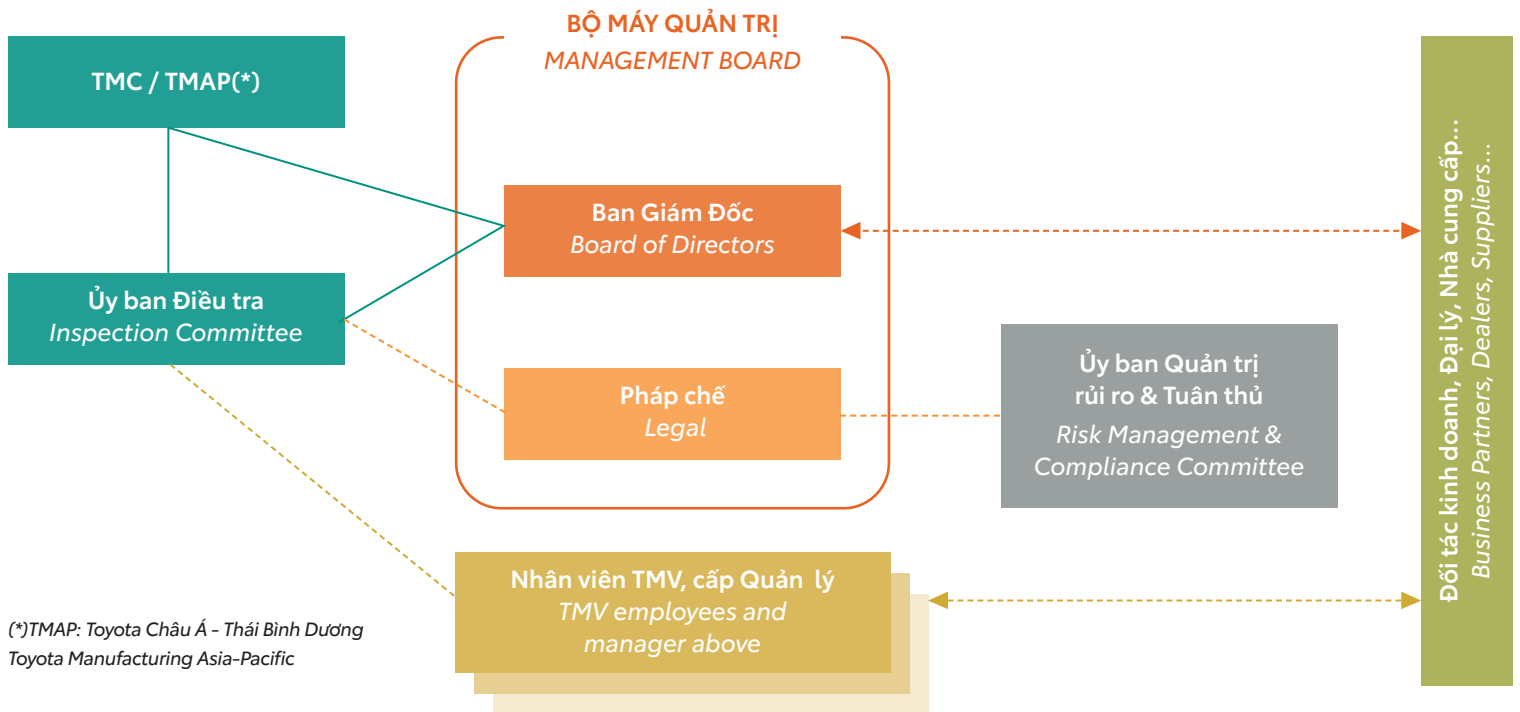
BỘ MÁY QUẢN TRỊ
MANAGEMENT BOARD

TMC / TMAP(*)

Ban Giám Đốc
Board of Directors

Ủy ban Điều tra
Inspection Committee

Pháp chế
Legal

Ủy ban Quản trị rủi ro & Tuân thủ
Risk Management & Compliance Committee

Nhân viên TMV, cấp Quản lý
TMV employees and manager above

(*)TMAP: Toyota Châu Á - Thái Bình Dương
Toyota Manufacturing Asia-Pacific

Đối tác kinh doanh, Đại lý, Nhà cung cấp...
Business Partners, Dealers, Suppliers...